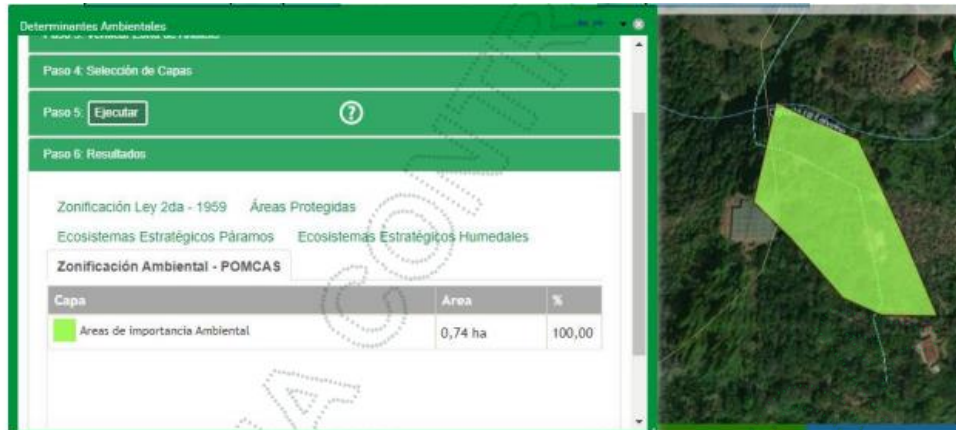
Determinantes Ambientales

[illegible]

Paso 4: Selección de Capas

Paso 5: Ejecutar

Paso 6: Resultados

Zonificación Ley 2da - 1959 Áreas Protegidas

Ecosistemas Estratégicos Páramos Ecosistemas Estratégicos Humedales

Zonificación Ambiental - POMCAS

| Capa | Area | % |
|---|---|---|
| Areas de importancia Ambiental | 0,74 ha | 100,00 |